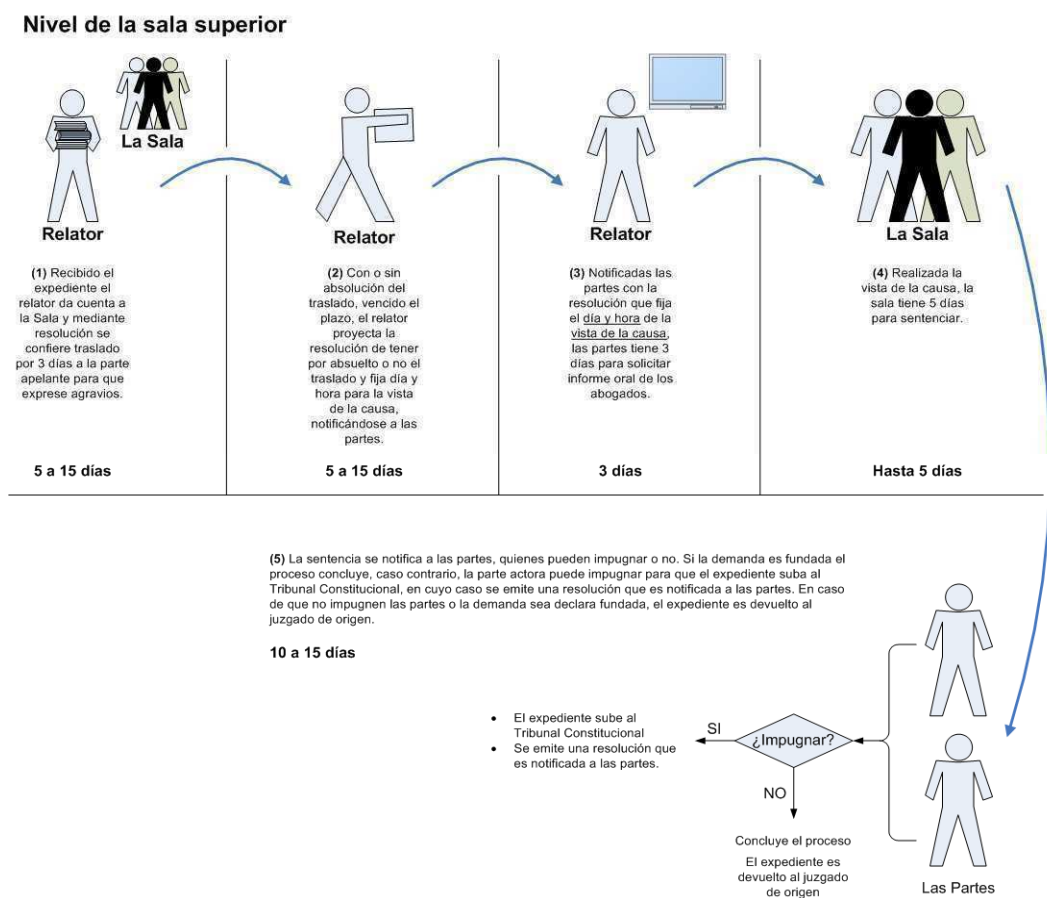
Nivel de la sala superior

La Sala

Relator

(1) Recibido el expediente el relator da cuenta a la Sala y mediante resolución se confiere traslado por 3 días a la parte apelante para que exprese agravios.

5 a 15 días

Relator

(2) Con o sin absolución del traslado, vencido el plazo, el relator proyecta la resolución de tener por absuelto o no el traslado y fija día y hora para la vista de la causa, notificándose a las partes.

5 a 15 días

Relator

(3) Notificadas las partes con la resolución que fija el día y hora de la vista de la causa, las partes tiene 3 días para solicitar informe oral de los abogados.

3 días

La Sala

(4) Realizada la vista de la causa, la sala tiene 5 días para sentenciar.

Hasta 5 días

(5) La sentencia se notifica a las partes, quienes pueden impugnar o no. Si la demanda es fundada el proceso concluye, caso contrario, la parte actora puede impugnar para que el expediente suba al Tribunal Constitucional, en cuyo caso se emite una resolución que es notificada a las partes. En caso de que no impugnen las partes o la demanda sea declara fundada, el expediente es devuelto al juzgado de origen.

10 a 15 días

- El expediente sube al Tribunal Constitucional
- Se emite una resolución que es notificada a las partes.

SI

¿Impugnar?

NO

Concluye el proceso

El expediente es devuelto al juzgado de origen

Las Partes